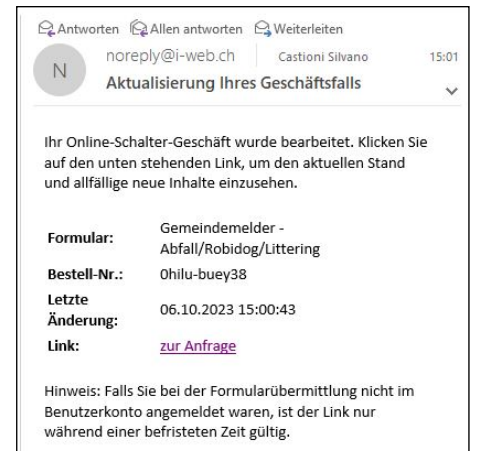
Antworten Allen antworten Weiterleiten

N noreply@i-web.ch Castioni Silvano 15:01

Aktualisierung Ihres Geschäftsfalls

Ihr Online-Schalter-Geschäft wurde bearbeitet. Klicken Sie auf den unten stehenden Link, um den aktuellen Stand und allfällige neue Inhalte einzusehen.

| | |
|---|---|
| Formular: | Gemeindemelder - Abfall/Robidog/Littering |
| Bestell-Nr.: | 0hilu-buey38 |
| Letzte Änderung: | 06.10.2023 15:00:43 |
| Link: | zur Anfrage |

Hinweis: Falls Sie bei der Formularübermittlung nicht im Benutzerkonto angemeldet waren, ist der Link nur während einer befristeten Zeit gültig.